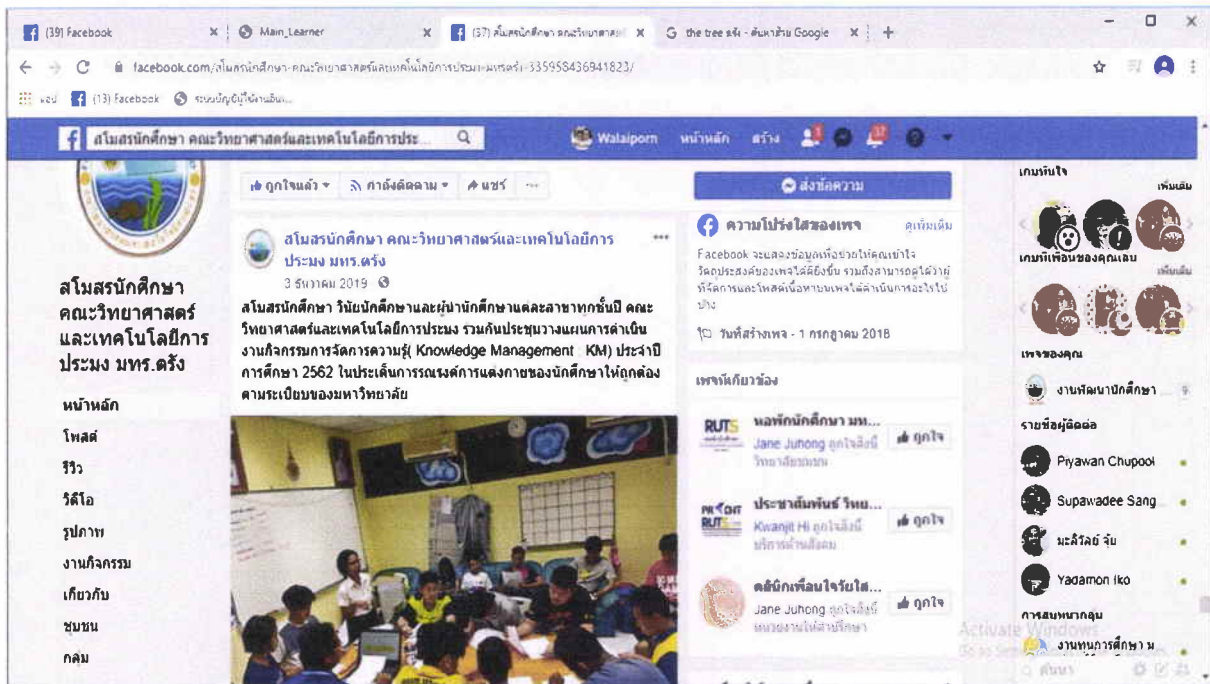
(39) Facebook ×
Main_Learner ×
(37) สโมสรนักศึกษา คณะวิทยาศาสตร์ ×
the tree จริง - ค้นหาด้วย Google ×
+

facebook.com/สโมสรนักศึกษา-คณะวิทยาศาสตร์และเทคโนโลยีการประมง-มทร.ตรัง-335958436941823/

แอป (13) Facebook ระบบบัญชีผู้ใช้งานอินเ...

สโมสรนักศึกษา คณะวิทยาศาสตร์และเทคโนโลยีการประ...
Walaiporn หน้าหลัก สร้าง

สโมสรนักศึกษา คณะวิทยาศาสตร์ และเทคโนโลยีการ ประมง มทร.ตรัง

หน้าหลัก
โพสต์
รีวิว
วิดีโอ
รูปภาพ
งานกิจกรรม
เกี่ยวกับ
ชุมชน
กลุ่ม

ถูกใจแล้ว ▾ กำลังติดตาม ▾ แชร์ ···

สโมสรนักศึกษา คณะวิทยาศาสตร์และเทคโนโลยีการประมง มทร.ตรัง
3 ธันวาคม 2019

สโมสรนักศึกษา วินัยนักศึกษาและผู้นำนักศึกษาแต่ละสาขาทุกชั้นปี คณะวิทยาศาสตร์และเทคโนโลยีการประมง ร่วมกันประชุมวางแผนการดำเนินงานกิจกรรมการจัดการความรู้( Knowledge Management KM) ประจำปีการศึกษา 2562 ในประเด็นการรณรงค์การแต่งกายของนักศึกษาให้ถูกต้องตามระเบียบของมหาวิทยาลัย

ส่งข้อความ

ความโปร่งใสของเพจ ดูเพิ่มเติม
Facebook จะแสดงข้อมูลเพื่อช่วยให้คุณเข้าใจวัตถุประสงค์ของเพจได้ดียิ่งขึ้น รวมถึงสามารถดูได้ว่าผู้ที่จัดการและโพสต์เนื้อหาบนเพจได้ดำเนินการอะไรไปบ้าง
วันที่สร้างเพจ - 1 กรกฎาคม 2018

เพจที่เกี่ยวข้อง
หอพักนักศึกษา มท... Jane Juhong ถูกใจสิ่งนี้ วิทยาลัยชุมชน ถูกใจ
ประชาสัมพันธ์ วิทย... Kwanjit Hi ถูกใจสิ่งนี้ บริการด้านสังคม ถูกใจ
คลินิกเพื่อนใจวัยใส... Jane Juhong ถูกใจสิ่งนี้ หน่วยงานให้คำปรึกษา ถูกใจ

เกมที่พันใจ เพิ่มเติม
เกมที่เพื่อนของคุณเล่น เพิ่มเติม
เพจของคุณ
งานพัฒนานักศึกษา 9
รายชื่อผู้ติดต่อ
Piyawan Chupool
Supawadee Sang
มะลิวัลย์ จุ้น
Yadamon Iko
การสนทนากลุ่ม
งานทุนการศึกษา ม
ค้นหา
Activate Windows
Go to Settings